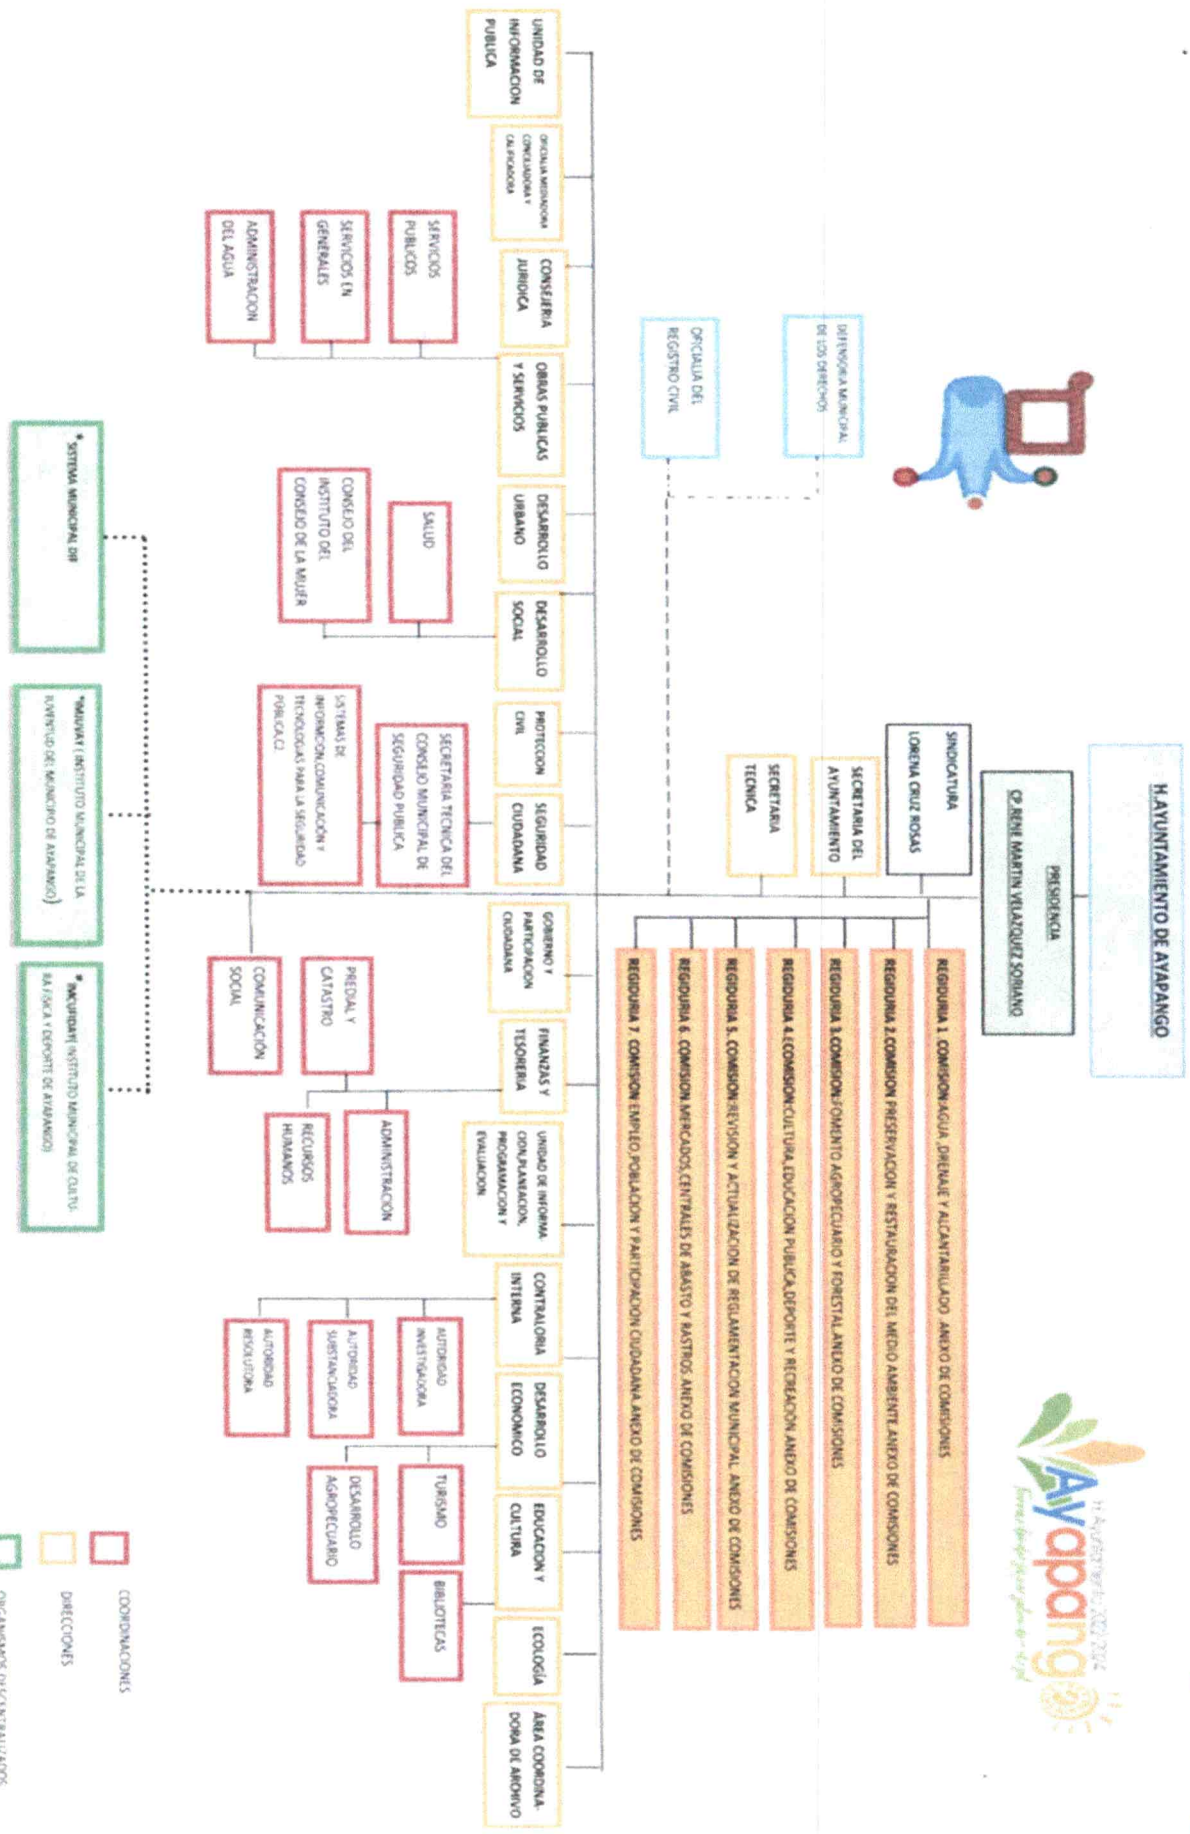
H. AYUNTAMIENTO DE AYAPANGO

PRESIDENCIA
CP. RENE MARTIN VELAZQUEZ SORIANO

SINDICATURA
LORENA CRUZ ROSAS

SECRETARIA DEL AYUNTAMIENTO

SECRETARIA TECNICA

DEFENSORIA MUNICIPAL DE LOS DERECHOS

OFICIALIA DEL REGISTRO CIVIL

H. Ayuntamiento 2022-2024
Ayapango

REGIDURIA 1. COMISION AGUA, DRENAJE Y ALCANTARILLADO. ANEXO DE COMISIONES
REGIDURIA 2. COMISION PRESERVACION Y RESTAURACION DEL MEDIO AMBIENTE.ANEXO DE COMISIONES
REGIDURIA 3. COMISION FOMENTO AGROPECUARIO Y FORESTAL.ANEXO DE COMISIONES
REGIDURIA 4. COMISION CULTURA, EDUCACION PUBLICA,DEPORTE Y RECREACION. ANEXO DE COMISIONES
REGIDURIA 5. COMISION REVISION Y ACTUALIZACION DE REGLAMENTACION MUNICIPAL. ANEXO DE COMISIONES
REGIDURIA 6. COMISION MERCADOS,CENTRALES DE ABASTO Y RASTROS. ANEXO DE COMISIONES
REGIDURIA 7. COMISION EMPLEO,POBLACION Y PARTICIPACION CIUDADANA. ANEXO DE COMISIONES

UNIDAD DE INFORMACION PUBLICA

OFICIALIA MEDIADORA CONCILIADORA Y CALIFICADORA

CONSEJERIA JURIDICA

OBRAS PUBLICAS Y SERVICIOS
SERVICIOS PUBLICOS
SERVICIOS EN GENERALES
ADMINISTRACION DEL AGUA

DESARROLLO URBANO

DESARROLLO SOCIAL
SALUD
CONSEJO DEL INSTITUTO DEL CONSEJO DE LA MUJER

PROTECCION CIVIL

SEGURIDAD CIUDADANA
SECRETARIA TECNICA DEL CONSEJO MUNICIPAL DE SEGURIDAD PUBLICA
SISTEMAS DE INFORMACION,COMUNICACIÓN Y TECNOLOGIAS PARA LA SEGURIDAD PUBLICA(C5)

GOBIERNO Y PARTICIPACION CIUDADANA
COMUNICACIÓN SOCIAL

FINANZAS Y TESORERIA
PREDIAL Y CATASTRO
ADMINISTRACION
RECURSOS HUMANOS

UNIDAD DE INFORMA-CION,PLANEACION, PROGRAMACION Y EVALUACION

CONTRALORIA INTERNA
AUTORIDAD INVESTIGADORA
AUTORIDAD SUBSTANCIADORA
AUTORIDAD RESOLUTORA

DESARROLLO ECONOMICO
TURISMO
DESARROLLO AGROPECUARIO

EDUCACION Y CULTURA
BIBLIOTECAS

ECOLOGIA

AREA COORDINA-DORA DE ARCHIVO

*SISTEMA MUNICIPAL DIF

*IMJUVAY ( INSTITUTO MUNICIPAL DE LA JUVENTUD DEL MUNICIPIO DE AYAPANGO)

*IMCUFIDAY( INSTITUTO MUNICIPAL DE CULTURA FISICA Y DEPORTE DE AYAPANGO)

COORDINACIONES
DIRECCIONES
ORGANISMOS DESCENTRALIZADOS